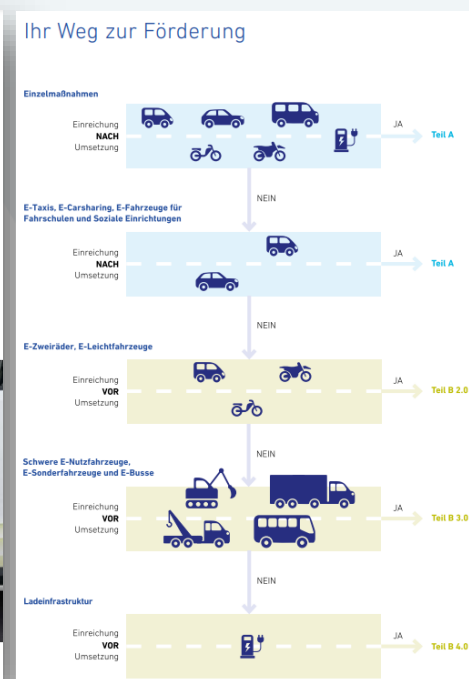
Ihr Weg zur Förderung

Einzelmaßnahmen

Einreichung
NACH
Umsetzung

JA
Teil A

NEIN

E-Taxis, E-Carsharing, E-Fahrzeuge für Fahrschulen und Soziale Einrichtungen

Einreichung
NACH
Umsetzung

JA
Teil A

NEIN

E-Zweiräder, E-Leichtfahrzeuge

Einreichung
VOR
Umsetzung

JA
Teil B 2.0

NEIN

Schwere E-Nutzfahrzeuge, E-Sonderfahrzeuge und E-Busse

Einreichung
VOR
Umsetzung

JA
Teil B 3.0

NEIN

Ladeinfrastruktur

Einreichung
VOR
Umsetzung

JA
Teil B 4.0